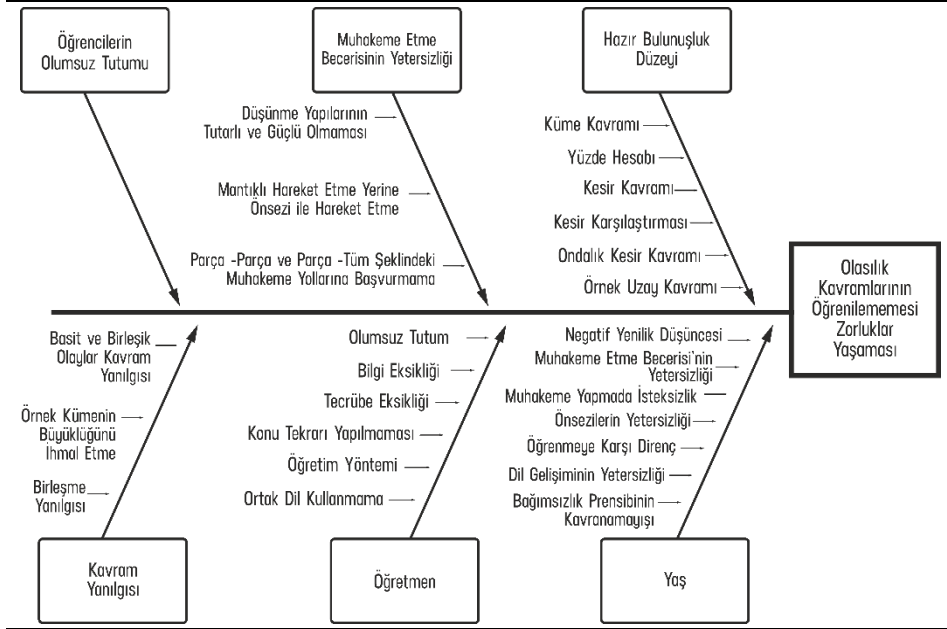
Öğrencilerin Olumsuz Tutumu

Muhakeme Etme Becerisinin Yetersizliği

Düşünme Yapılarının Tutarlı ve Güçlü Olmaması

Mantıklı Hareket Etme Yerine Önsezi ile Hareket Etme

Parça -Parça ve Parça -Tüm Şeklindeki Muhakeme Yollarına Başvurmama

Hazır Bulunuşluk Düzeyi

Küme Kavramı

Yüzde Hesabı

Kesir Kavramı

Kesir Karşılaştırması

Ondalık Kesir Kavramı

Örnek Uzay Kavramı

Olasılık Kavramlarının Öğrenilememesi Zorluklar Yaşaması

Basit ve Birleşik Olaylar Kavram Yanılgısı

Örnek Kümenin Büyüklüğünü İhmal Etme

Birleşme Yanılgısı

Kavram Yanılgısı

Olumsuz Tutum

Bilgi Eksikliği

Tecrübe Eksikliği

Konu Tekrarı Yapılmaması

Öğretim Yöntemi

Ortak Dil Kullanmama

Öğretmen

Negatif Yenilik Düşüncesi

Muhakeme Etme Becerisi'nin Yetersizliği

Muhakeme Yapmada İsteksizlik

Önsezilerin Yetersizliği

Öğrenmeye Karşı Direnç

Dil Gelişiminin Yetersizliği

Bağımsızlık Prensibinin Kavranamayışı

Yaş